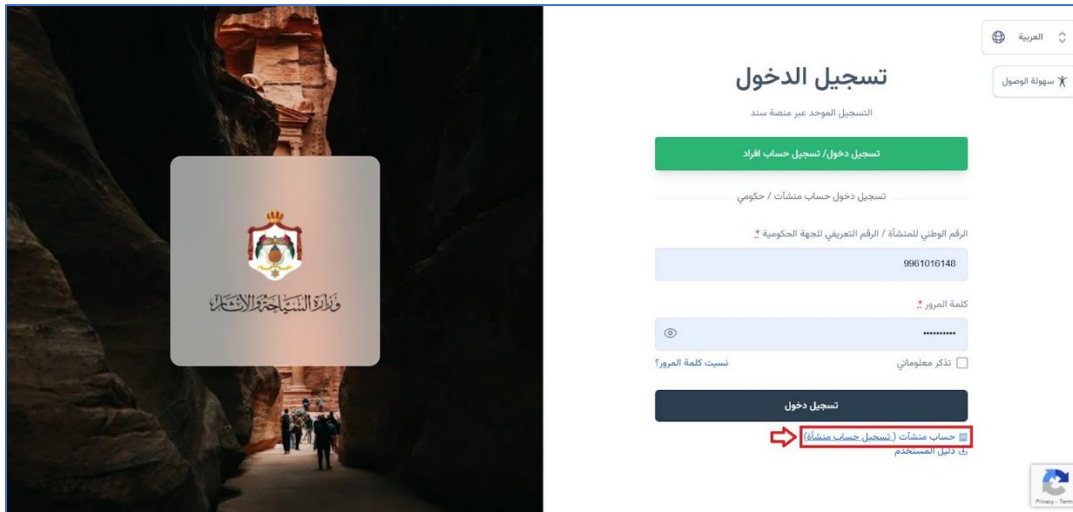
العربية

سهولة الوصول

تسجيل الدخول

التسجيل الموحد عبر منصة سند

تسجيل دخول/ تسجيل حساب افراد

تسجيل دخول حساب منشآت / حكومي

الرقم الوطني للمنشأة / الرقم التعريفي للجهة الحكومية *

9961016148

كلمة المرور *

..........

تذكر معلوماتي

نسيت كلمة المرور؟

تسجيل دخول

حساب منشآت ( تسجيل حساب منشأة)

دليل المستخدم

وزارة السياحة والآثار

Privacy - Term